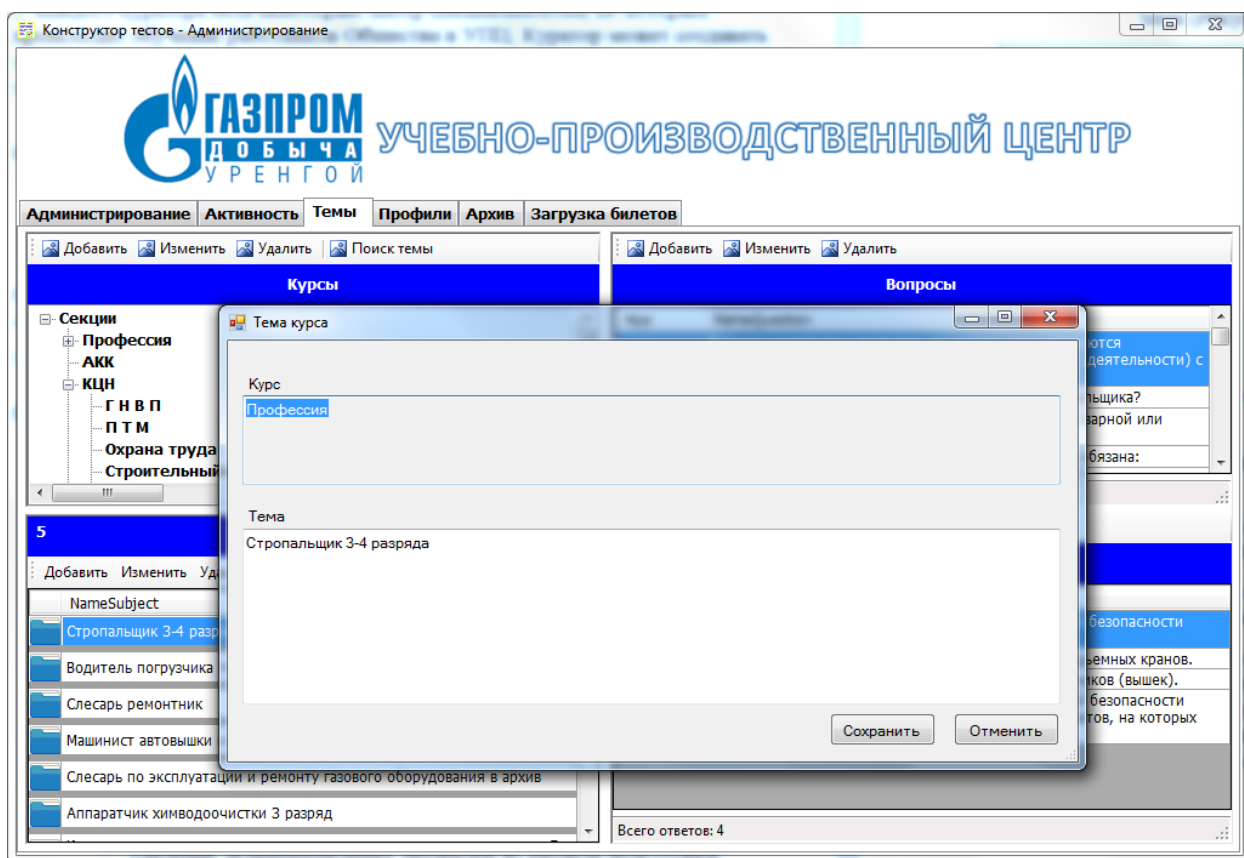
Конструктор тестов - Администрирование

ГАЗПРОМ ДОБЫЧА УРЕНГОЙ

УЧЕБНО-ПРОИЗВОДСТВЕННЫЙ ЦЕНТР

Администрирование | Активность | Темы | Профили | Архив | Загрузка билетов

Добавить | Изменить | Удалить | Поиск темы

Курсы

Секции
Профессия
АКК
КЦН
Г Н В П
П Т М
Охрана труда
Строительный

Добавить | Изменить | Удалить

Вопросы

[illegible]ются
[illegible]деятельности) с
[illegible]льщика?
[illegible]зарной или
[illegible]бязана:

5

Добавить Изменить Уд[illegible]

NameSubject
Стропальщик 3-4 разр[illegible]
Водитель погрузчика
Слесарь ремонтник
Машинист автовышки
Слесарь по эксплуатации и ремонту газового оборудования в архив
Аппаратчик химводоочистки 3 разряд

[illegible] безопасности
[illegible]ьемных кранов.
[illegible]ков (вышек).
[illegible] безопасности
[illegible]тов, на которых

Всего ответов: 4

Тема курса

Курс
Профессия

Тема
Стропальщик 3-4 разряда

Сохранить
Отменить